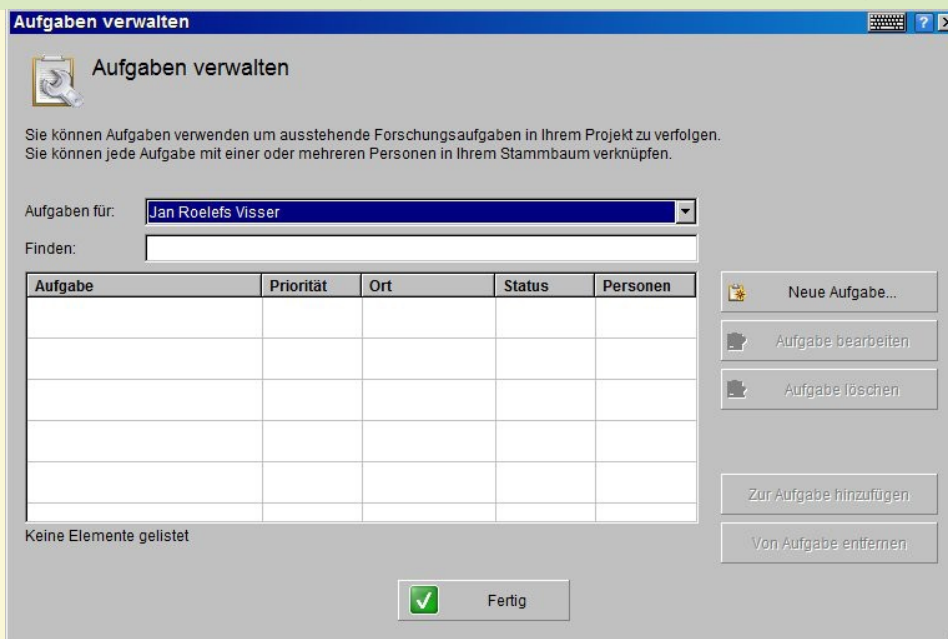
Aufgaben verwalten

Aufgaben verwalten

Sie können Aufgaben verwenden um ausstehende Forschungsaufgaben in Ihrem Projekt zu verfolgen.
Sie können jede Aufgabe mit einer oder mehreren Personen in Ihrem Stammbaum verknüpfen.

Aufgaben für: Jan Roelefs Visser

Finden:

| Aufgabe | Priorität | Ort | Status | Personen |
|---|---|---|---|---|
| | | | | |

Keine Elemente gelistet

Neue Aufgabe...

Aufgabe bearbeiten

Aufgabe löschen

Zur Aufgabe hinzufügen

Von Aufgabe entfernen

Fertig